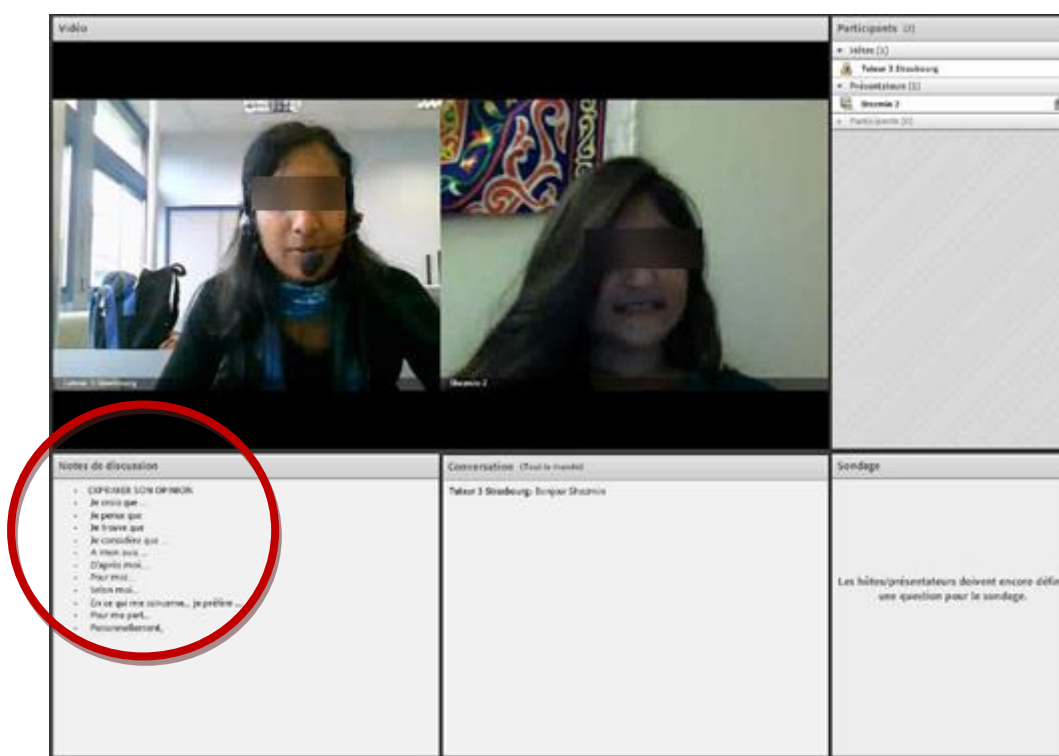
Vidéo

Participants (2)

Hôtes (1)

Tuteur 3 Strasbourg

Présentateurs (1)

Shezmin 2

Participants (0)

Tuteur 3 Strasbourg

Shezmin 2

Notes de discussion

- EXPRIMER SON OPINION
- Je crois que ...
- Je pense que
- Je trouve que
- Je considère que ...
- A mon avis ...
- D'après moi...
- Pour moi...
- Selon moi...
- En ce qui me concerne... je préfère ...
- Pour ma part...
- Personnellement,

Conversation (Tout le monde)

Tuteur 3 Strasbourg: Bonjour Shezmin

Sondage

Les hôtes/présentateurs doivent encore défi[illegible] une question pour le sondage.